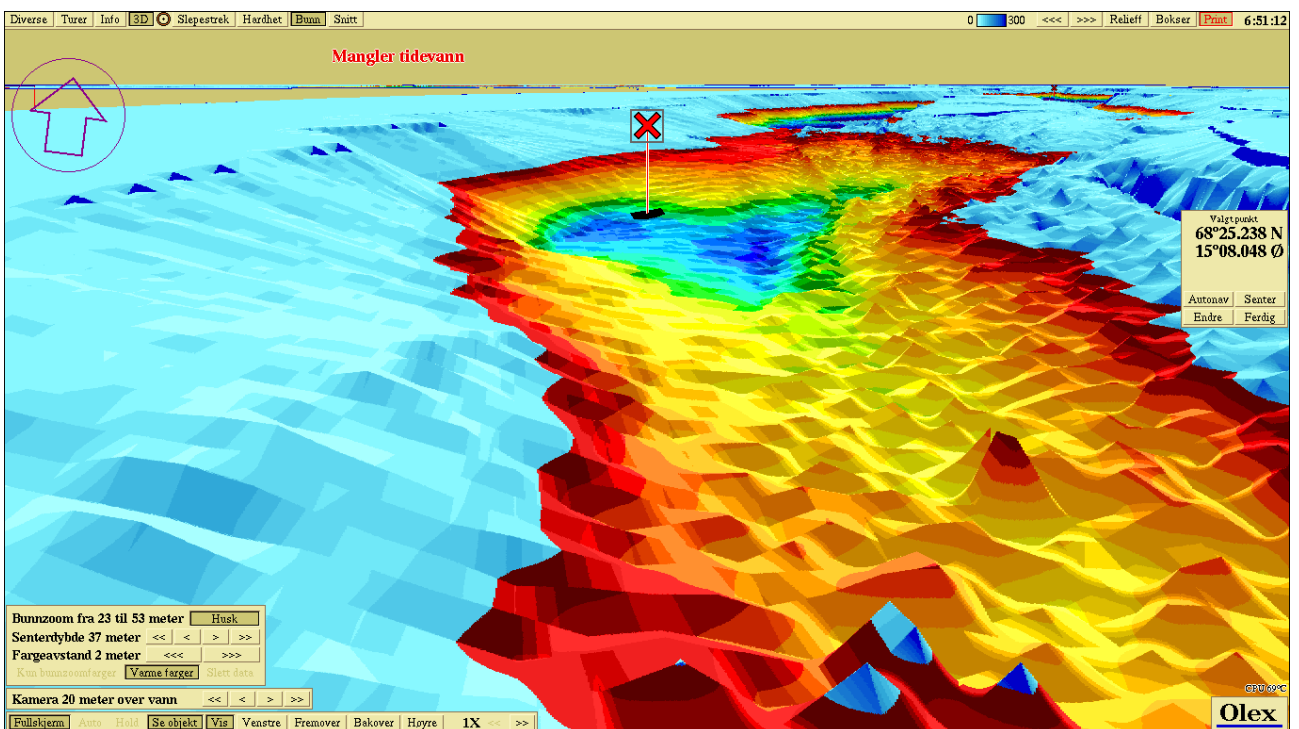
Diverse | Turer | Info | 3D | Slepestrek | Hardhet | Bunn | Snitt

0 300 <<< >>> Relieff Bokser Print 6:51:12

Mangler tidevann

Valgtpunkt
68°25.238 N
15°08.048 Ø

Autonav Senter
Endre Ferdig

Bunnzoom fra 23 til 53 meter Husk
Senterdybde 37 meter << < > >>
Fargeavstand 2 meter <<< >>>
Kun bunnzoomfarger Varme farger Slett data

Kamera 20 meter over vann << < > >>

Fullskjerm Auto Hold Se objekt Vis Venstre Fremover Bakover Høyre 1X << >>

CPU 69°C

Olex